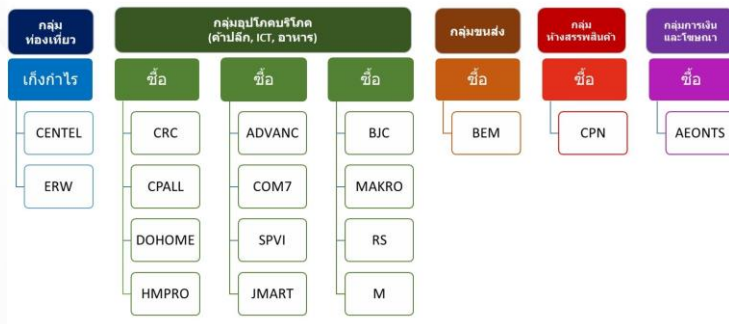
กลุ่มท่องเที่ยว

เก็งกำไร

CENTEL

ERW

กลุ่มอุปโภคบริโภค (ค้าปลีก, ICT, อาหาร)

ซื้อ

CRC

CPALL

DOHOME

HMPRO

ซื้อ

ADVANC

COM7

SPVI

JMART

ซื้อ

BJC

MAKRO

RS

M

กลุ่มขนส่ง

ซื้อ

BEM

กลุ่มห้างสรรพสินค้า

ซื้อ

CPN

กลุ่มการเงินและโฆษณา

ซื้อ

AEONTS